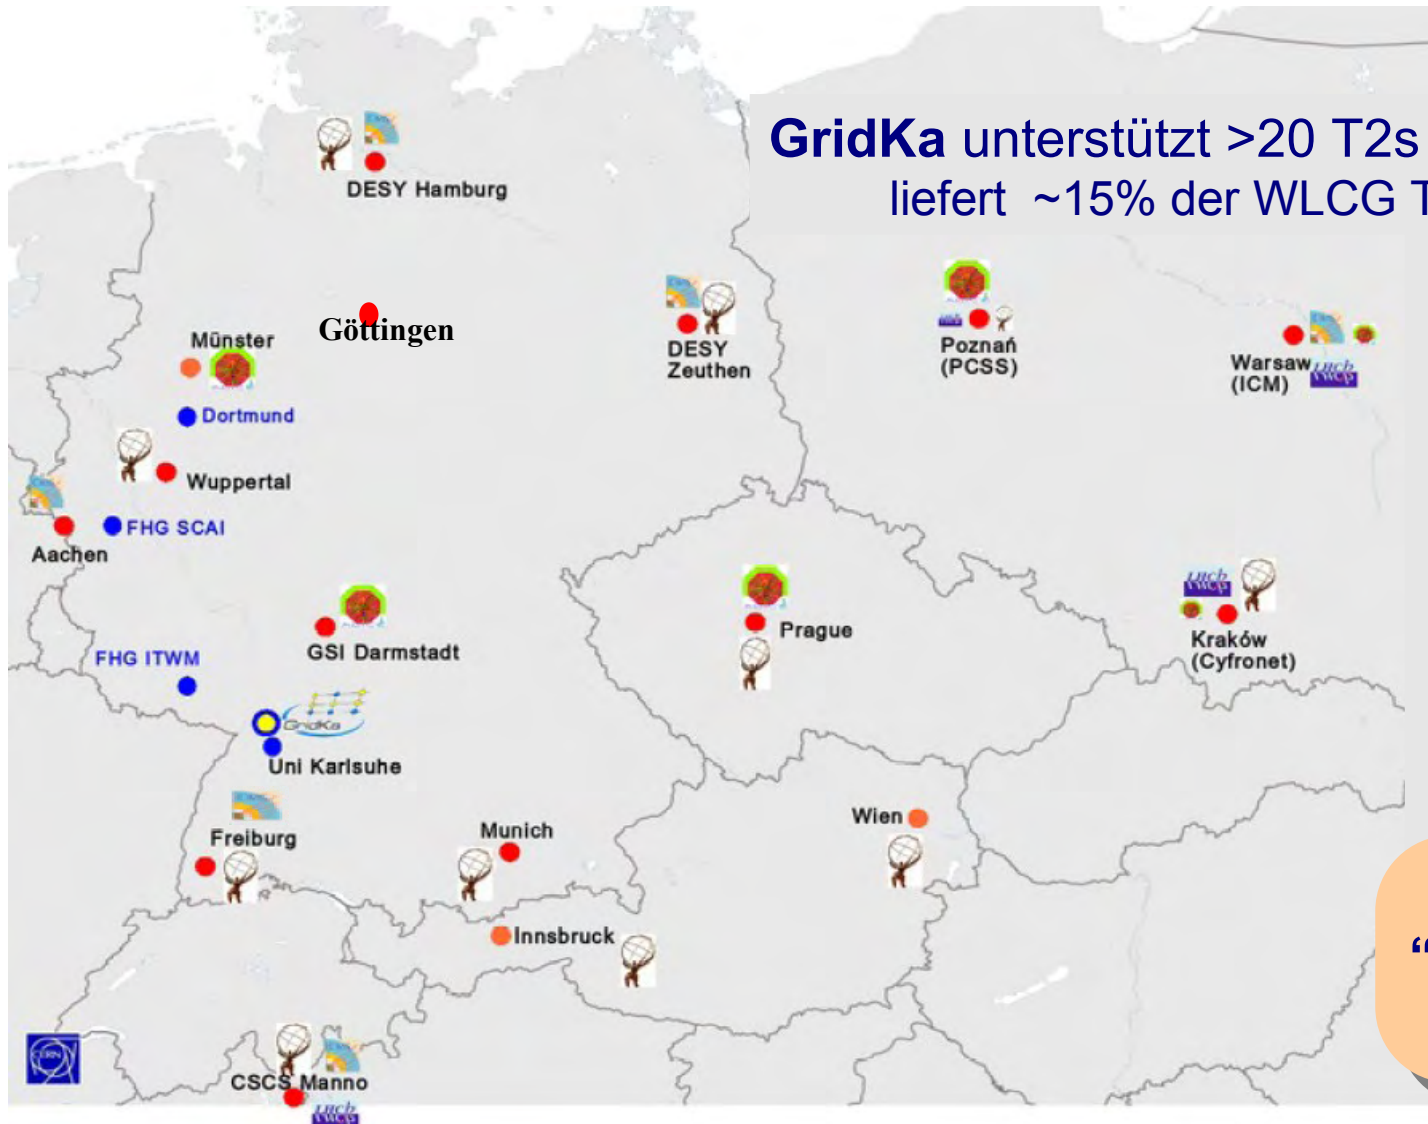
GridKa unterstützt >20 T2s
liefert ~15% der WLCG T

DESY Hamburg

Münster

Göttingen

DESY Zeuthen

Poznań (PCSS)

Warsaw (ICM)

Dortmund

Wuppertal

Aachen

FHG SCAI

Prague

Kraków (Cyfronet)

GSI Darmstadt

FHG ITWM

GridKa

Uni Karlsuhe

Freiburg

Munich

Wien

Innsbruck

CSCS Manno

"